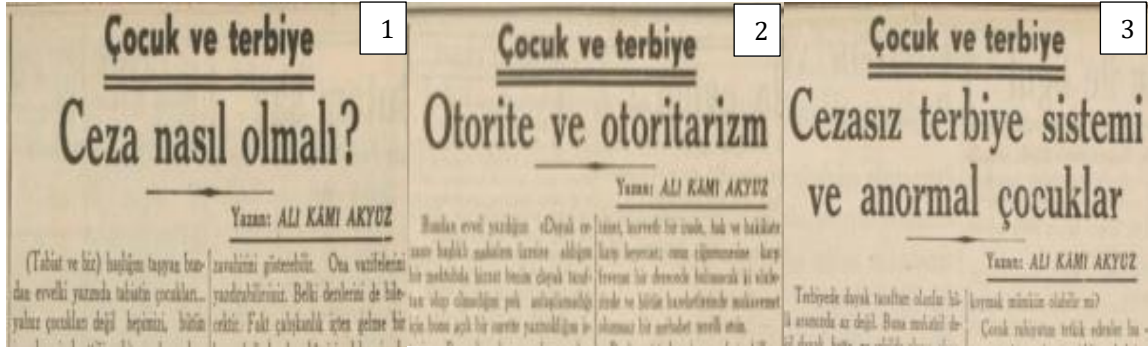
Çocuk ve terbiye

1

Ceza nasıl olmalı?

Yazan: ALİ KÂMİ AKYÜZ

(Tabiat ve biz) başlığını taşıyan bundan evvelki yazımda tabiatın çocukları... yalnız çocukları değil hepimizi, bütün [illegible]

zavallılığını gösterebiliriz. Ona vazifelerini yaptırabiliriz. Belki derslerini de bitirtiriz. Fakat çalışkanlık işten gelme bir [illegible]

Çocuk ve terbiye

2

Otorite ve otoritarizm

Yazan: ALİ KÂMİ AKYÜZ

Bundan evvel yazdığım «Dayak ve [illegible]» başlıklı makalemi karie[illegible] olduğum bir mektubda hizmet benim dayak tarafdarı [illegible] olmadığımı pek anlayamamışlar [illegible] bana açık bir surette yazmadığımı i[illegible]

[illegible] kuvvetli bir irade, hak ve hakikate karşı hayranlık; ona çiğnememeye karşı feveran bir derecede bulunmak ki sözlerinde ve bütün hareketlerinde mukavemet olunmaz bir asabiyet sevdi etsin.

Çocuk ve terbiye

3

Cezasız terbiye sistemi ve anormal çocuklar

Yazan: ALİ KÂMİ AKYÜZ

Terbiyede dayak tarafları olanlar hâlâ arasında az değil. Bunu mektubl der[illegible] dayak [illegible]

koymak mümkün olabilir mi?

Çocuk ruhiyatını tetkik edenler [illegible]